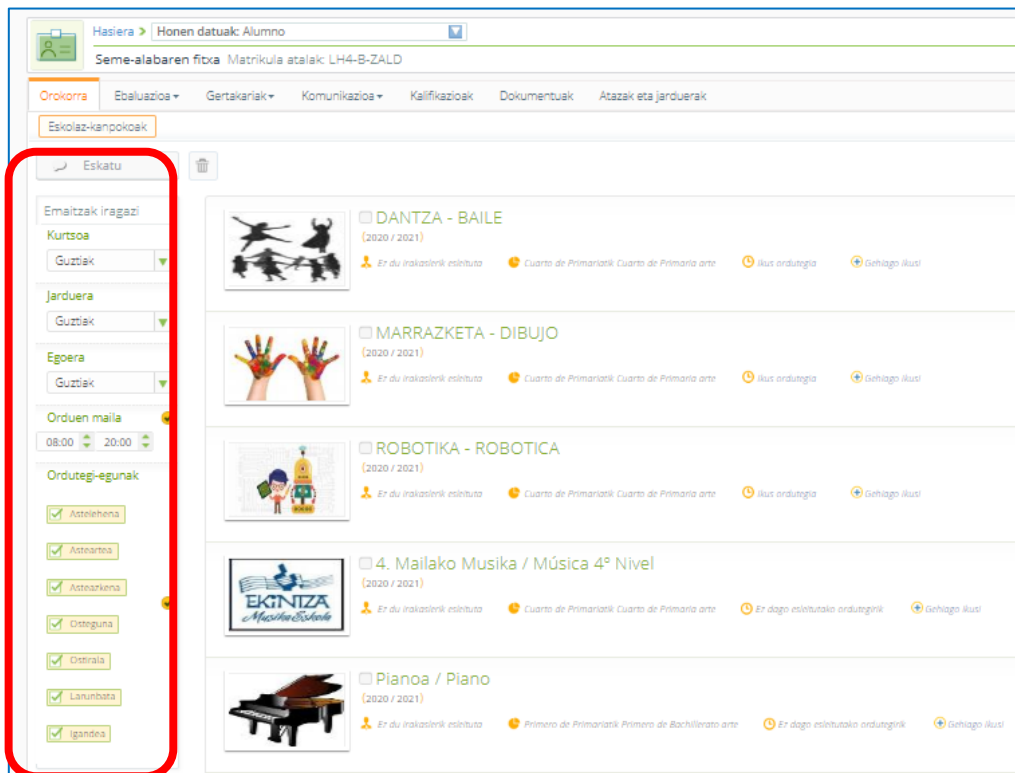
Hasiera > Honen datuak: Alumno

Seme-alabaren fitxa Matrikula atalak: LH4-B-ZALD

Orokorra | Ebaluazioa | Gertakariak | Komunikazioa | Kalifikazioak | Dokumentuak | Atazak eta jarduerak

Eskolaz-kanpokoak

Eskatu

Emaitzak iragazi

Kurtsoa
Guztiak

Jarduera
Guztiak

Egoera
Guztiak

Orduen maila
08:00 20:00

Ordutegi-egunak
Astelehena
Asteartea
Asteazkena
Osteguna
Ostirala
Larunbata
Igandea

DANTZA - BAILE
(2020 / 2021)
Er du irakaslerik esleituta | Cuarto de Primariatik Cuarto de Primaria arte | Ikus ordutegia | Gehiago ikusi

MARRAZKETA - DIBUJO
(2020 / 2021)
Er du irakaslerik esleituta | Cuarto de Primariatik Cuarto de Primaria arte | Ikus ordutegia | Gehiago ikusi

ROBOTIKA - ROBOTICA
(2020 / 2021)
Er du irakaslerik esleituta | Cuarto de Primariatik Cuarto de Primaria arte | Ikus ordutegia | Gehiago ikusi

4. Mailako Musika / Música 4º Nivel
(2020 / 2021)
EKINTZA Musika Eskola
Er du irakaslerik esleituta | Cuarto de Primariatik Cuarto de Primaria arte | Ez dago esleitutako ordutegirik | Gehiago ikusi

Pianoa / Piano
(2020 / 2021)
Er du irakaslerik esleituta | Primero de Primariatik Primero de Bachillerato arte | Ez dago esleitutako ordutegirik | Gehiago ikusi